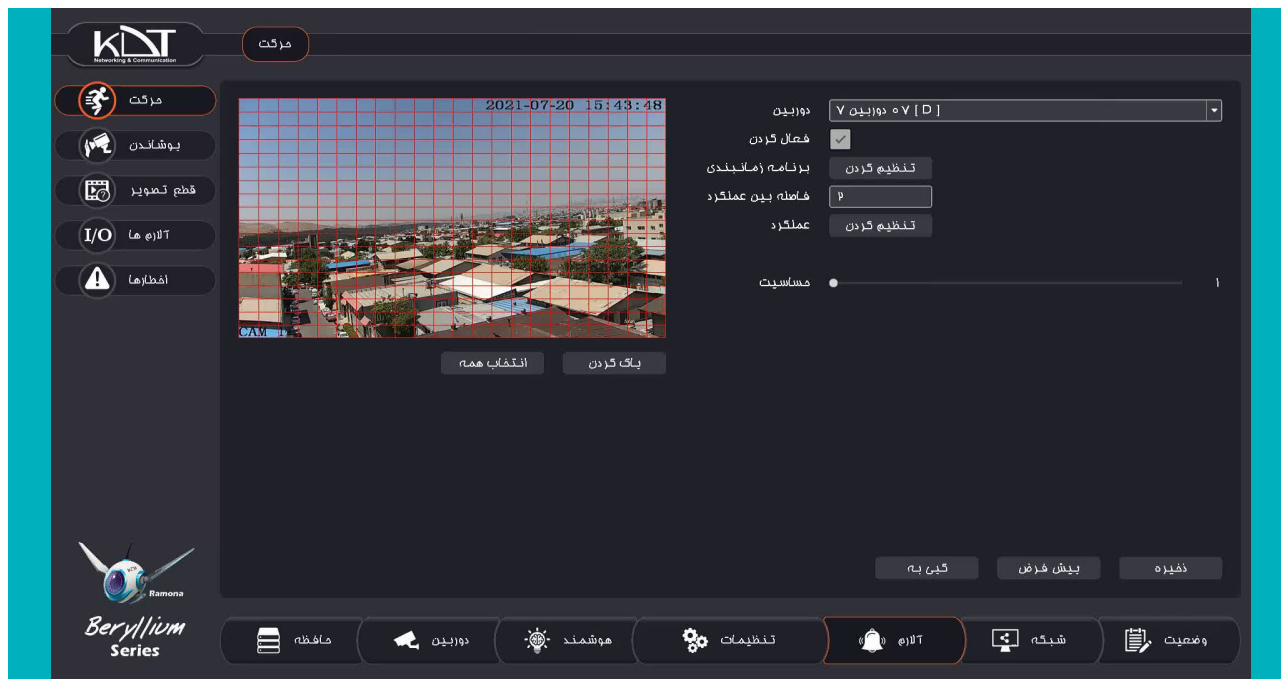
KDT
Networking & Communication

حرکت

حرکت
پوشاندن
قطع تصویر
I/O آلارم ها
اخطارها

2021-07-20 15:43:48
CAM 1

پاک کردن
انتخاب همه

دوربین
۰۷ دوربین ۷ [ D ]
فعال کردن
برنامه زمانبندی
تنظیم کردن
فاصله بین عملکرد
۲
عملکرد
تنظیم کردن
حساسیت
۱

ذخیره
پیش فرض
کپی به

Ramona
Beryllium
Series

وضعیت
شبکه
آلارم
تنظیمات
هوشمند
دوربین
حافظه